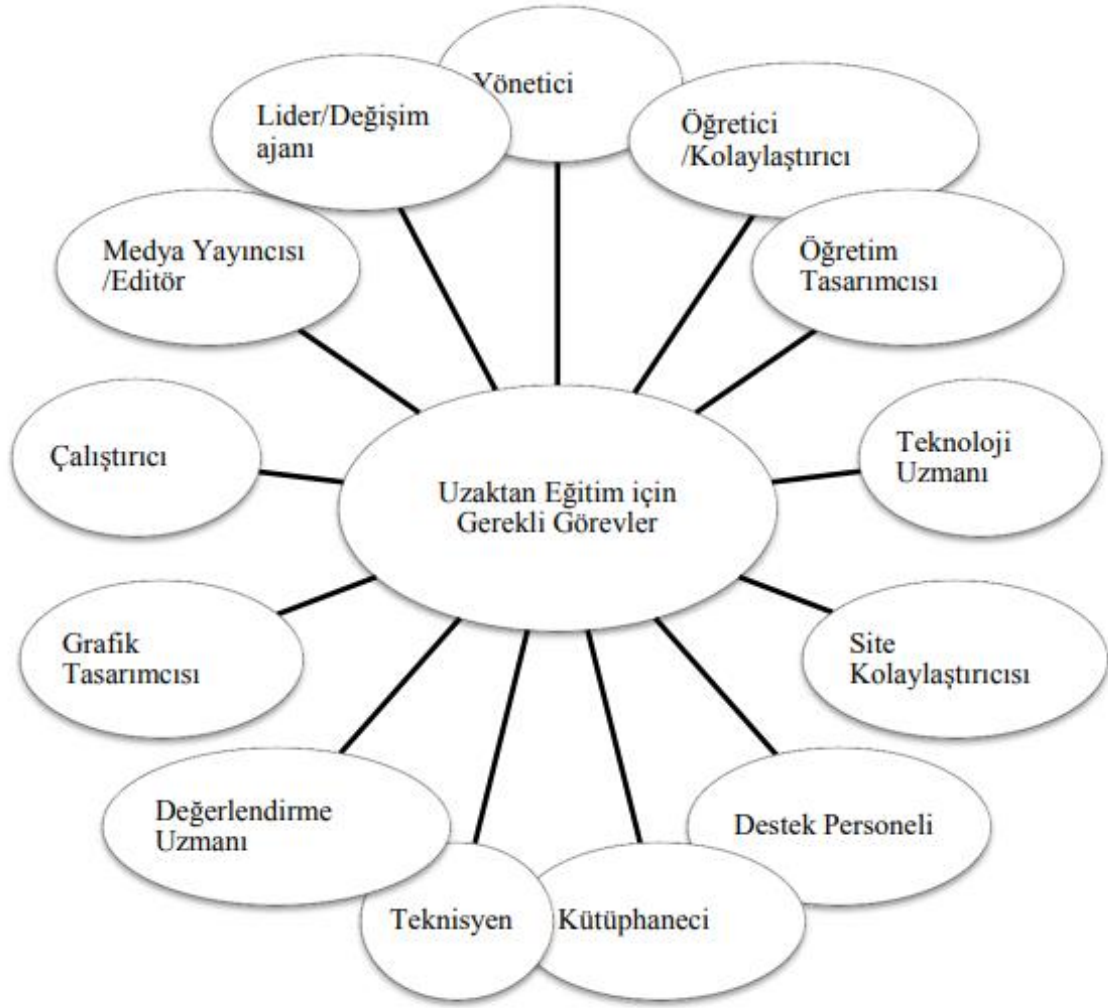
Uzaktan Eğitim için Gerekli Görevler

Yönetici

Öğretici /Kolaylaştırıcı

Öğretim Tasarımcısı

Teknoloji Uzmanı

Site Kolaylaştırıcısı

Destek Personeli

Kütüphaneci

Teknisyen

Değerlendirme Uzmanı

Grafik Tasarımcısı

Çalıştırıcı

Medya Yayıncısı /Editör

Lider/Değişim ajanı